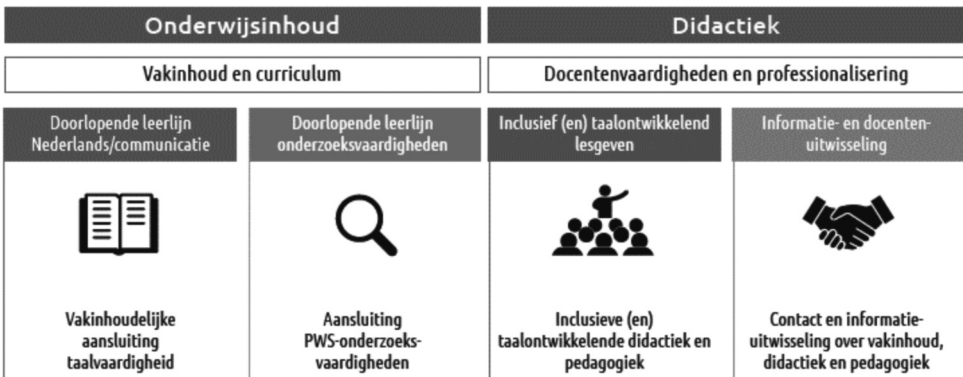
Onderwijsinhoud

Didactiek

Vakinhoud en curriculum

Docentenvaardigheden en professionalisering

Doorlopende leerlijn Nederlands/communicatie

Vakinhoudelijke aansluiting taalvaardigheid

Doorlopende leerlijn onderzoeksvaardigheden

Aansluiting PWS-onderzoeksvaardigheden

Inclusief (en) taalontwikkelend lesgeven

Inclusieve (en) taalontwikkelende didactiek en pedagogiek

Informatie- en docentenuitwisseling

Contact en informatieuitwisseling over vakinhoud, didactiek en pedagogiek